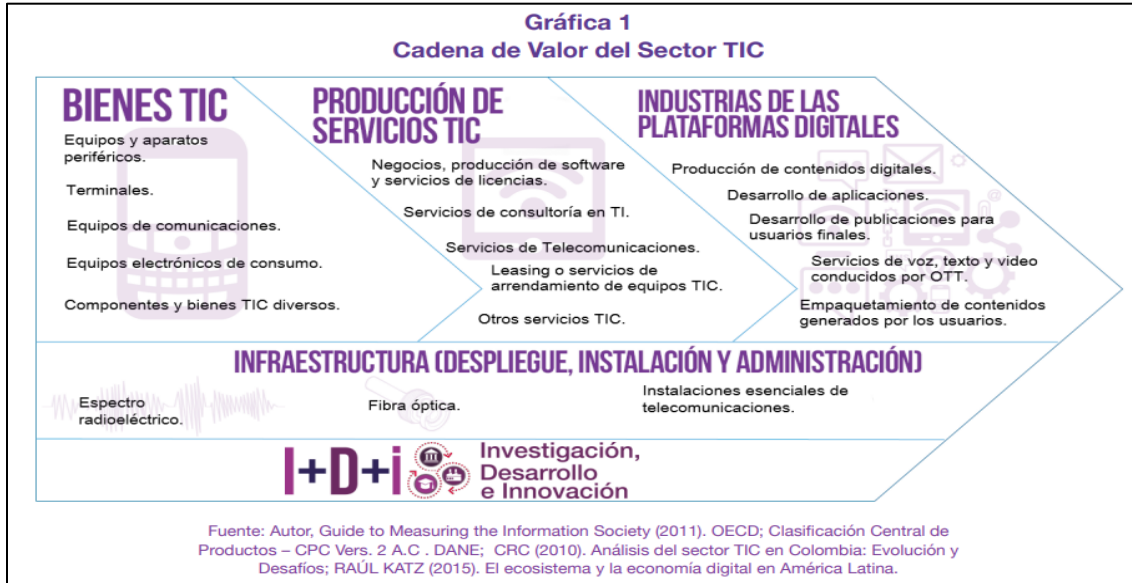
Gráfica 1
Cadena de Valor del Sector TIC

BIENES TIC
Equipos y aparatos periféricos.
Terminales.
Equipos de comunicaciones.
Equipos electrónicos de consumo.
Componentes y bienes TIC diversos.

PRODUCCIÓN DE SERVICIOS TIC
Negocios, producción de software y servicios de licencias.
Servicios de consultoría en TI.
Servicios de Telecomunicaciones.
Leasing o servicios de arrendamiento de equipos TIC.
Otros servicios TIC.

INDUSTRIAS DE LAS PLATAFORMAS DIGITALES
Producción de contenidos digitales.
Desarrollo de aplicaciones.
Desarrollo de publicaciones para usuarios finales.
Servicios de voz, texto y video conducidos por OTT.
Empaquetamiento de contenidos generados por los usuarios.

INFRAESTRUCTURA (DESPLIEGUE, INSTALACIÓN Y ADMINISTRACIÓN)
Espectro radioeléctrico.
Fibra óptica.
Instalaciones esenciales de telecomunicaciones.

I+D+i
Investigación, Desarrollo e Innovación

Fuente: Autor, Guide to Measuring the Information Society (2011). OECD; Clasificación Central de Productos – CPC Vers. 2 A.C . DANE; CRC (2010). Análisis del sector TIC en Colombia: Evolución y Desafíos; RAÚL KATZ (2015). El ecosistema y la economía digital en América Latina.